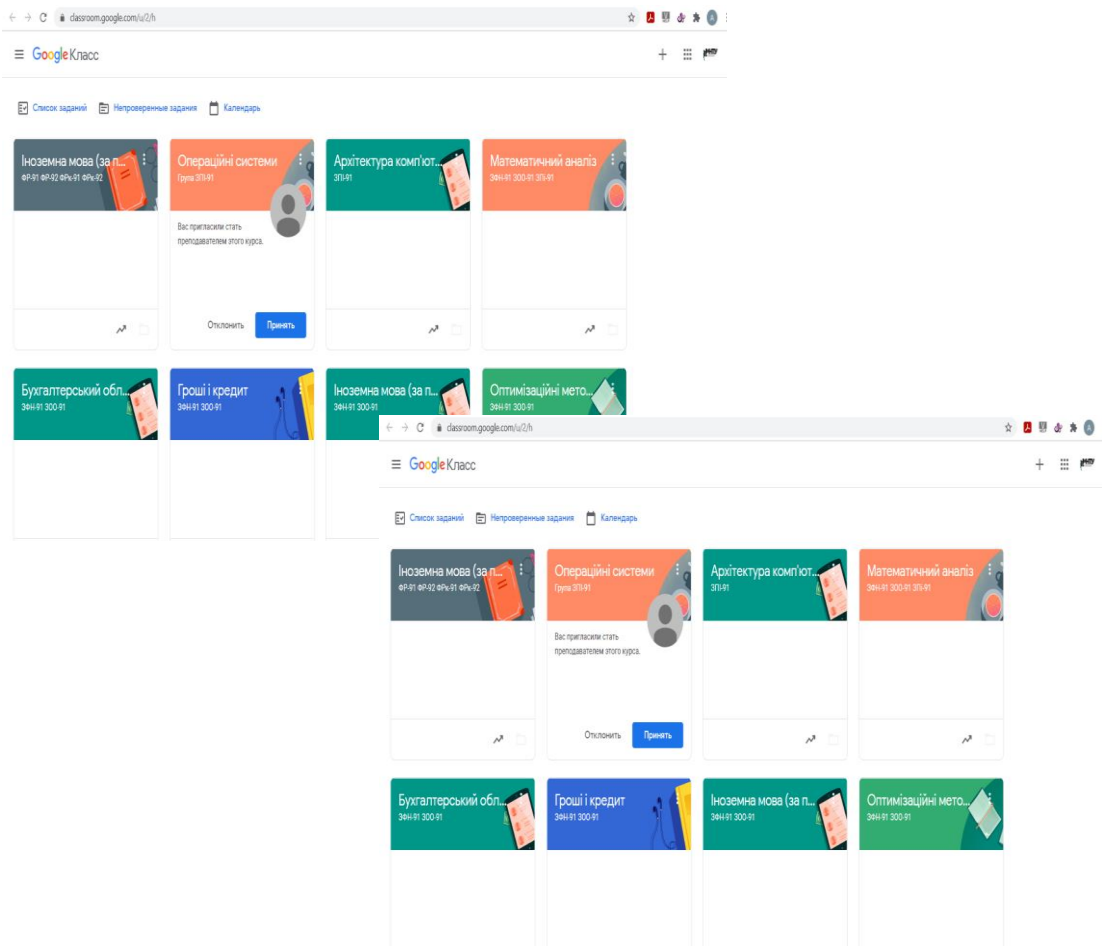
classroom.google.com/u/2/h

Google Класс

Список заданий
Непроверенные задания
Календарь

Іноземна мова (за п...
ФР-91 ФР-92 ФРс-91 ФРс-92

Операційні системи
Група ЗПІ-91
Вас пригласили стать преподавателем этого курса.
Отклонить
Принять

Архітектура комп'ют...
ЗПІ-91

Математичний аналіз
ЗФН-91 ЗОО-91 ЗПІ-91

Бухгалтерський обл...
ЗФН-91 ЗОО-91

Гроші і кредит
ЗФН-91 ЗОО-91

Іноземна мова (за п...
ЗФН-91 ЗОО-91

Оптимізаційні мето...
ЗФН-91 ЗОО-91

classroom.google.com/u/2/h

Google Класс

Список заданий
Непроверенные задания
Календарь

Іноземна мова (за п...
ФР-91 ФР-92 ФРс-91 ФРс-92

Операційні системи
Група ЗПІ-91
Вас пригласили стать преподавателем этого курса.
Отклонить
Принять

Архітектура комп'ют...
ЗПІ-91

Математичний аналіз
ЗФН-91 ЗОО-91 ЗПІ-91

Бухгалтерський обл...
ЗФН-91 ЗОО-91

Гроші і кредит
ЗФН-91 ЗОО-91

Іноземна мова (за п...
ЗФН-91 ЗОО-91

Оптимізаційні мето...
ЗФН-91 ЗОО-91